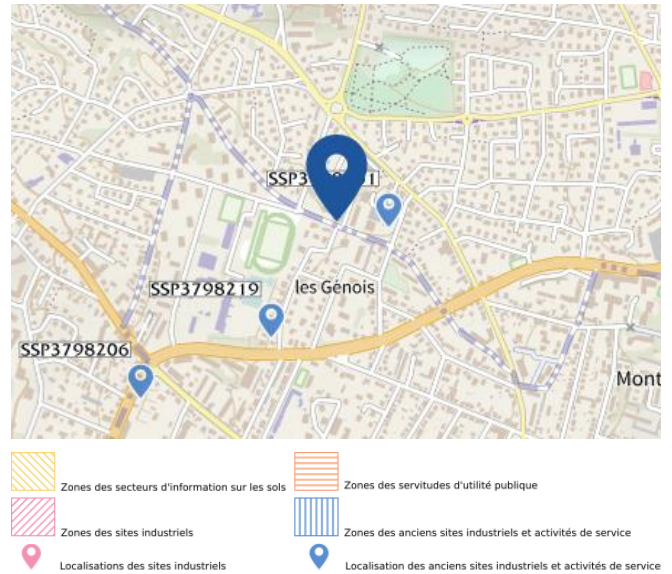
SSP3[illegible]1

SSP3798219

les Génois

SSP3798206

Mont

Zones des secteurs d'information sur les sols

Zones des servitudes d'utilité publique

Zones des sites industriels

Zones des anciens sites industriels et activités de service

Localisation des sites industriels

Localisation des anciens sites industriels et activités de service